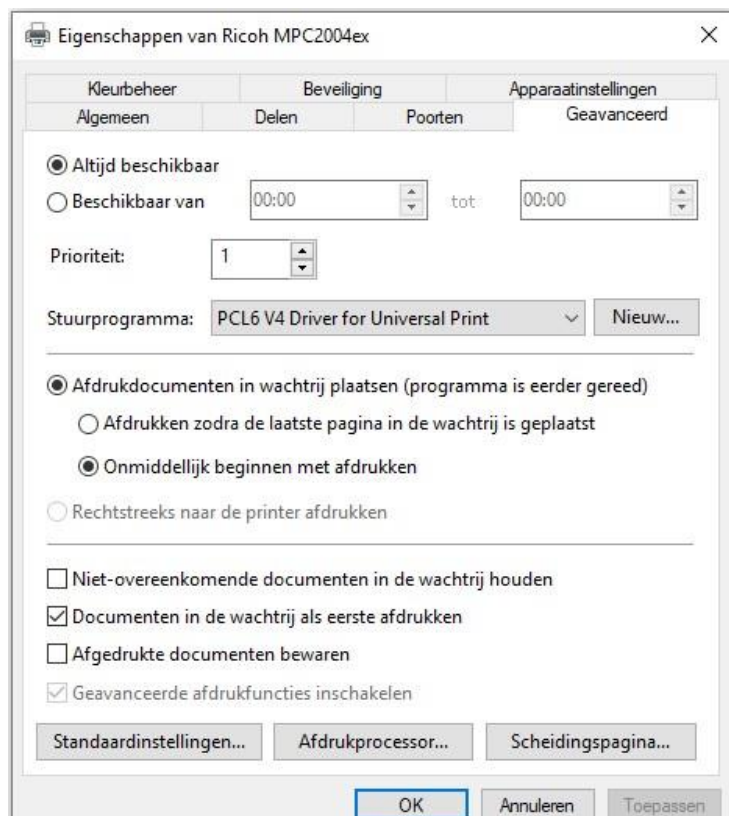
Eigenschappen van Ricoh MPC2004ex ×

Kleurbeheer Beveiliging Apparaatinstellingen
Algemeen Delen Poorten Geavanceerd

Altijd beschikbaar
Beschikbaar van 00:00 tot 00:00

Prioriteit: 1

Stuurprogramma: PCL6 V4 Driver for Universal Print Nieuw...

Afdrukdocumenten in wachtrij plaatsen (programma is eerder gereed)

Afdrukken zodra de laatste pagina in de wachtrij is geplaatst

Onmiddellijk beginnen met afdrukken

Rechtstreeks naar de printer afdrukken

Niet-overeenkomende documenten in de wachtrij houden

Documenten in de wachtrij als eerste afdrukken

Afgedrukte documenten bewaren

Geavanceerde afdrukfuncties inschakelen

Standaardinstellingen... Afdrukprocessor... Scheidingspagina...

OK Annuleren Toepassen